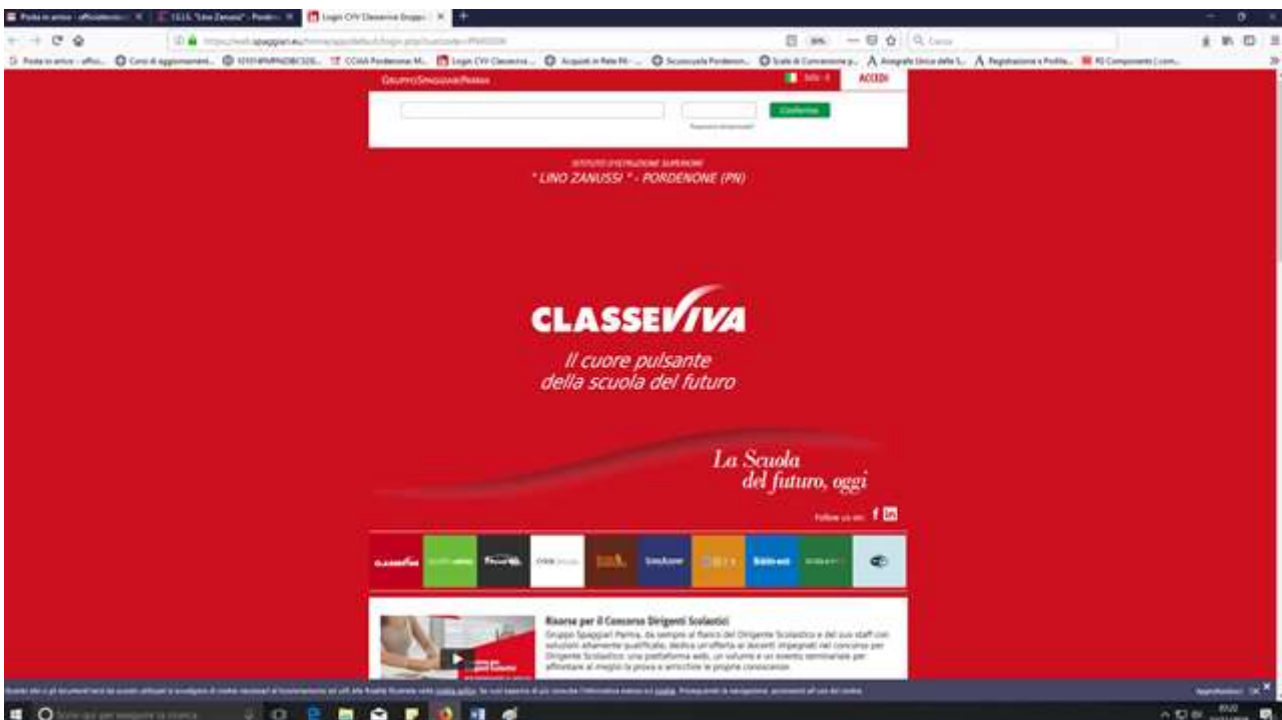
Posta in arrivo - officidevoci... ✕ | I.S.I.S. "Lino Zanussi" - Porden... ✕ | Login CVV Classeviva Gruppo... ✕ | +

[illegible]

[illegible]

GRUPPO SPAGGIARI PARMA

ACCEDI

Conferma

Password dimenticata?

ISTITUTO D'ISTRUZIONE SUPERIORE
" LINO ZANUSSI " - PORDENONE (PN)

CLASSEVIVA

Il cuore pulsante
della scuola del futuro

La Scuola
del futuro, oggi

Follow us on: f in

Risorse per il Concorso Dirigenti Scolastici
Gruppo Spaggiari Parma, da sempre al fianco del Dirigente Scolastico e del suo staff con soluzioni altamente qualificate, dedica un'offerta ai docenti impegnati nel concorso per Dirigente Scolastico: una piattaforma web, un volume e un evento seminariale per affrontare al meglio la prova e arricchire le proprie conoscenze.

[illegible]

OK